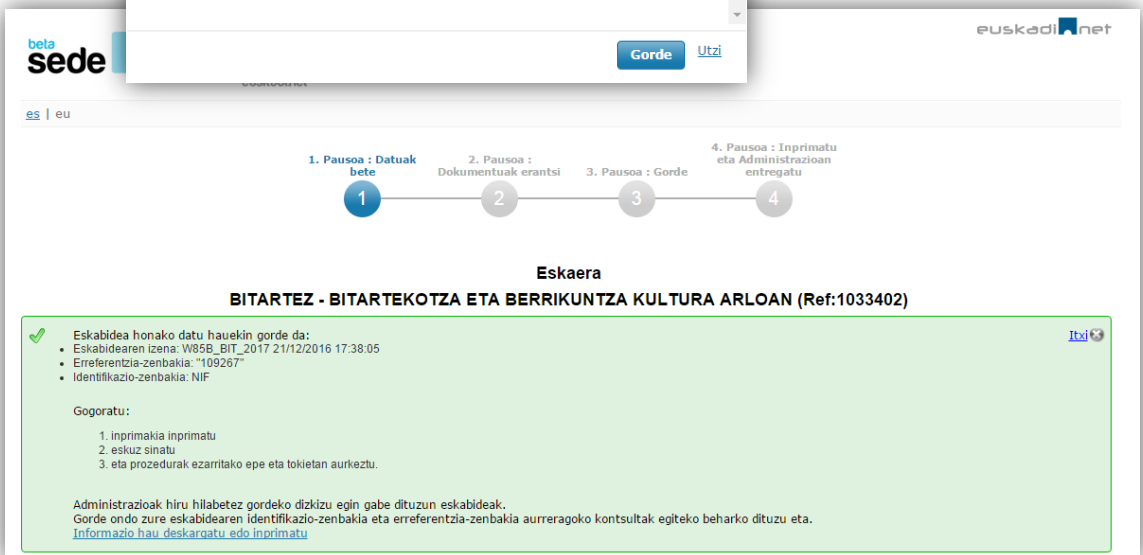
Gorde Utzi

beta
sede

euskadi.net

es | eu

1. Pausoa : Datuak bete
2. Pausoa : Dokumentuak erantsi
3. Pausoa : Gorde
4. Pausoa : Inprimatu eta Administrazioan entregatu

1 2 3 4

Eskaera
BITARTEZ - BITARTEKOTZA ETA BERRIKUNTZA KULTURA ARLOAN (Ref:1033402)

Itxi

Eskabidea honako datu hauekin gorde da:
- Eskabidearen izena: W85B_BIT_2017 21/12/2016 17:38:05
- Erreferentzia-zenbakia: "109267"
- Identifikazio-zenbakia: NIF

Gogoratu:

1. inprimakia inprimatu
2. eskuz sinatu
3. eta prozedurak ezarritako epe eta tokietan aurkeztu.

Administrazioak hiru hilabetez gordeko dizkizu egin gabe dituzun eskabideak.
Gorde ondo zure eskabidearen identifikazio-zenbakia eta erreferentzia-zenbakia aurreragoko kontsultak egiteko beharko dituzu eta.
Informazio hau deskargatu edo inprimatu